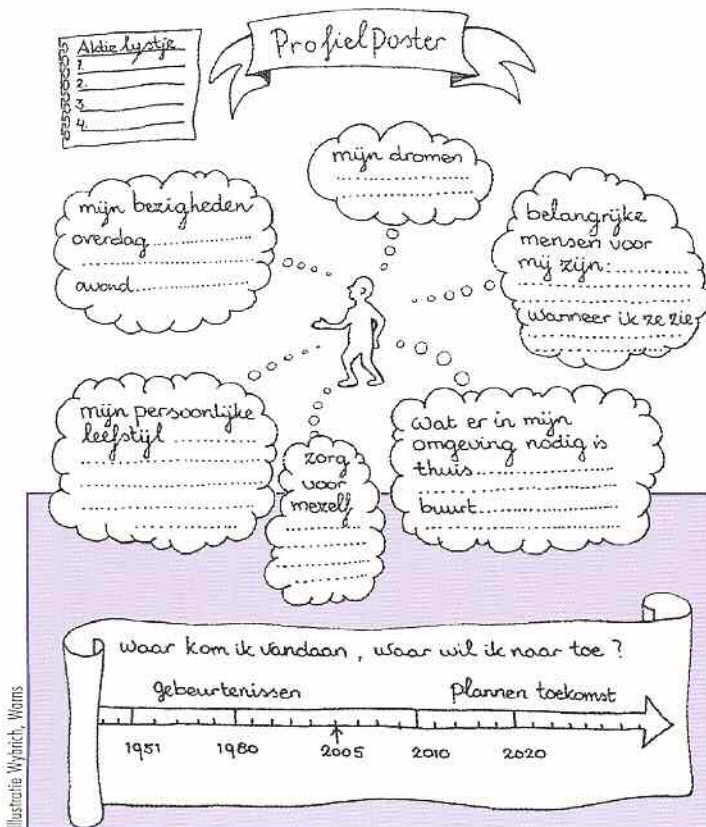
Aktie lystje
1.
2.
3.
4.

Profiel Poster

mijn dromen

mijn bezigheden
overdag
avond

belangrijke mensen voor mij zijn:
wanneer ik ze zie

mijn persoonlijke leefstijl

zorg voor mezelf

wat er in mijn omgeving nodig is
thuis
buurt

Waar kom ik vandaan, waar wil ik naar toe?
gebeurtenissen
plannen toekomst
1951
1980
2005
2010
2020

Illustratie Wybrich, Worms